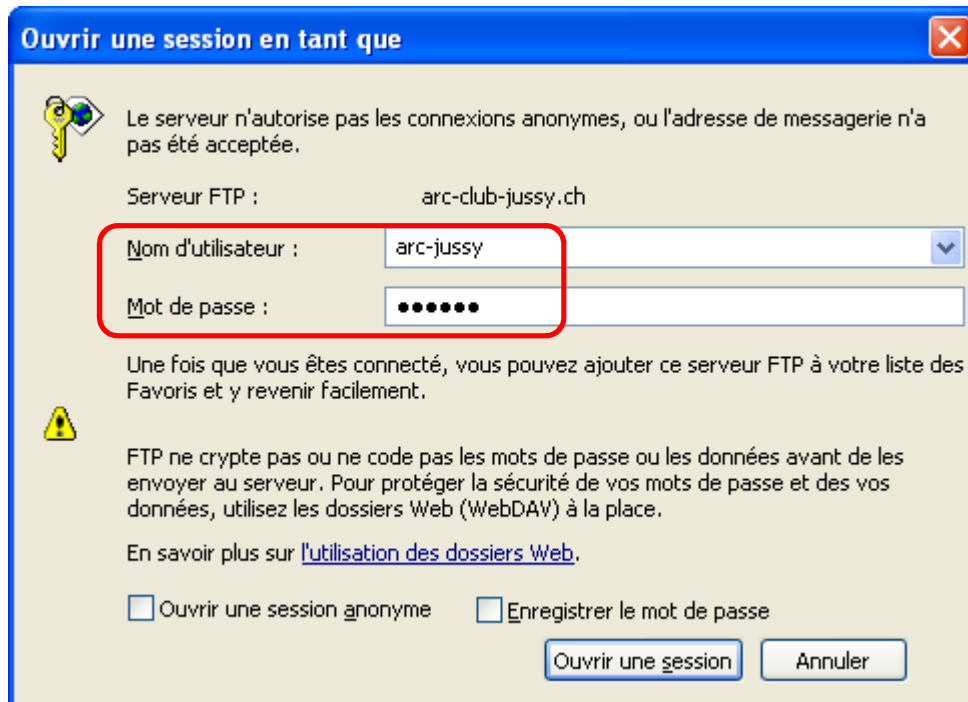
Ouvrir une session en tant que

Le serveur n'autorise pas les connexions anonymes, ou l'adresse de messagerie n'a pas été acceptée.

Serveur FTP : arc-club-jussy.ch

Nom d'utilisateur : arc-jussy

Mot de passe : ••••••

Une fois que vous êtes connecté, vous pouvez ajouter ce serveur FTP à votre liste des Favoris et y revenir facilement.

FTP ne crypte pas ou ne code pas les mots de passe ou les données avant de les envoyer au serveur. Pour protéger la sécurité de vos mots de passe et des vos données, utilisez les dossiers Web (WebDAV) à la place.

En savoir plus sur l'utilisation des dossiers Web.

Ouvrir une session anonyme

Enregistrer le mot de passe

Ouvrir une session

Annuler